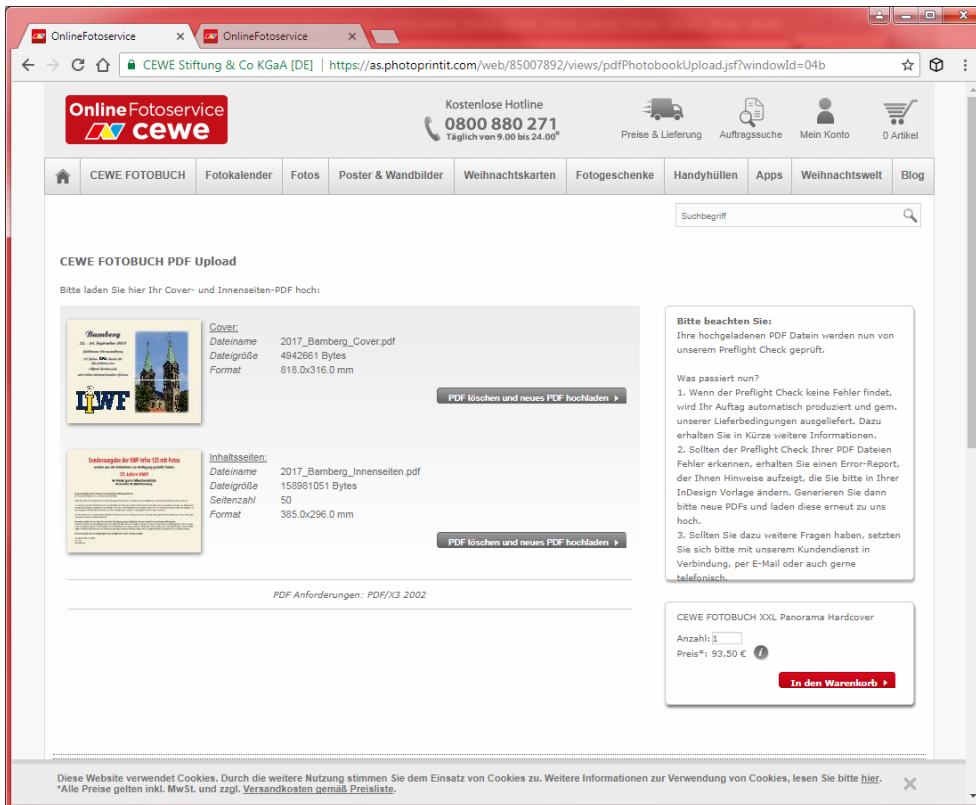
OnlineFotoservice ×
OnlineFotoservice ×

CEWE Stiftung & Co KGaA [DE] | https://as.photoprintit.com/web/85007892/views/pdfPhotobookUpload.jsf?windowId=04b

Online Fotoservice cewe

Kostenlose Hotline
0800 880 271
Täglich von 9.00 bis 24.00*

Preise & Lieferung
Auftragssuche
Mein Konto
0 Artikel

CEWE FOTOBUCH | Fotokalender | Fotos | Poster & Wandbilder | Weihnachtskarten | Fotogeschenke | Handyhüllen | Apps | Weihnachtswelt | Blog

Suchbegriff

CEWE FOTOBUCH PDF Upload

Bitte laden Sie hier Ihr Cover- und Innenseiten-PDF hoch:

Bamberg
IWF

Cover:
Dateiname 2017_Bamberg_Cover.pdf
Dateigröße 4942661 Bytes
Format 818.0x316.0 mm

PDF löschen und neues PDF hochladen

Inhaltsseiten:
Dateiname 2017_Bamberg_Innenseiten.pdf
Dateigröße 158981051 Bytes
Seitenzahl 50
Format 385.0x296.0 mm

PDF löschen und neues PDF hochladen

PDF Anforderungen: PDF/X3 2002

Bitte beachten Sie:
Ihre hochgeladenen PDF Dateien werden nun von unserem Preflight Check geprüft.

Was passiert nun?
1. Wenn der Preflight Check keine Fehler findet, wird Ihr Auftrag automatisch produziert und gem. unserer Lieferbedingungen ausgeliefert. Dazu erhalten Sie in Kürze weitere Informationen.
2. Sollten der Preflight Check Ihrer PDF Dateien Fehler erkennen, erhalten Sie einen Error-Report, der Ihnen Hinweise aufzeigt, die Sie bitte in Ihrer InDesign Vorlage ändern. Generieren Sie dann bitte neue PDFs und laden diese erneut zu uns hoch.
3. Sollten Sie dazu weitere Fragen haben, setzten Sie sich bitte mit unserem Kundendienst in Verbindung, per E-Mail oder auch gerne telefonisch.

CEWE FOTOBUCH XXL Panorama Hardcover
Anzahl: 1
Preis*: 93,50 €

In den Warenkorb

Diese Website verwendet Cookies. Durch die weitere Nutzung stimmen Sie dem Einsatz von Cookies zu. Weitere Informationen zur Verwendung von Cookies, lesen Sie bitte hier.
*Alle Preise gelten inkl. MwSt. und zzgl. Versandkosten gemäß Preisliste.